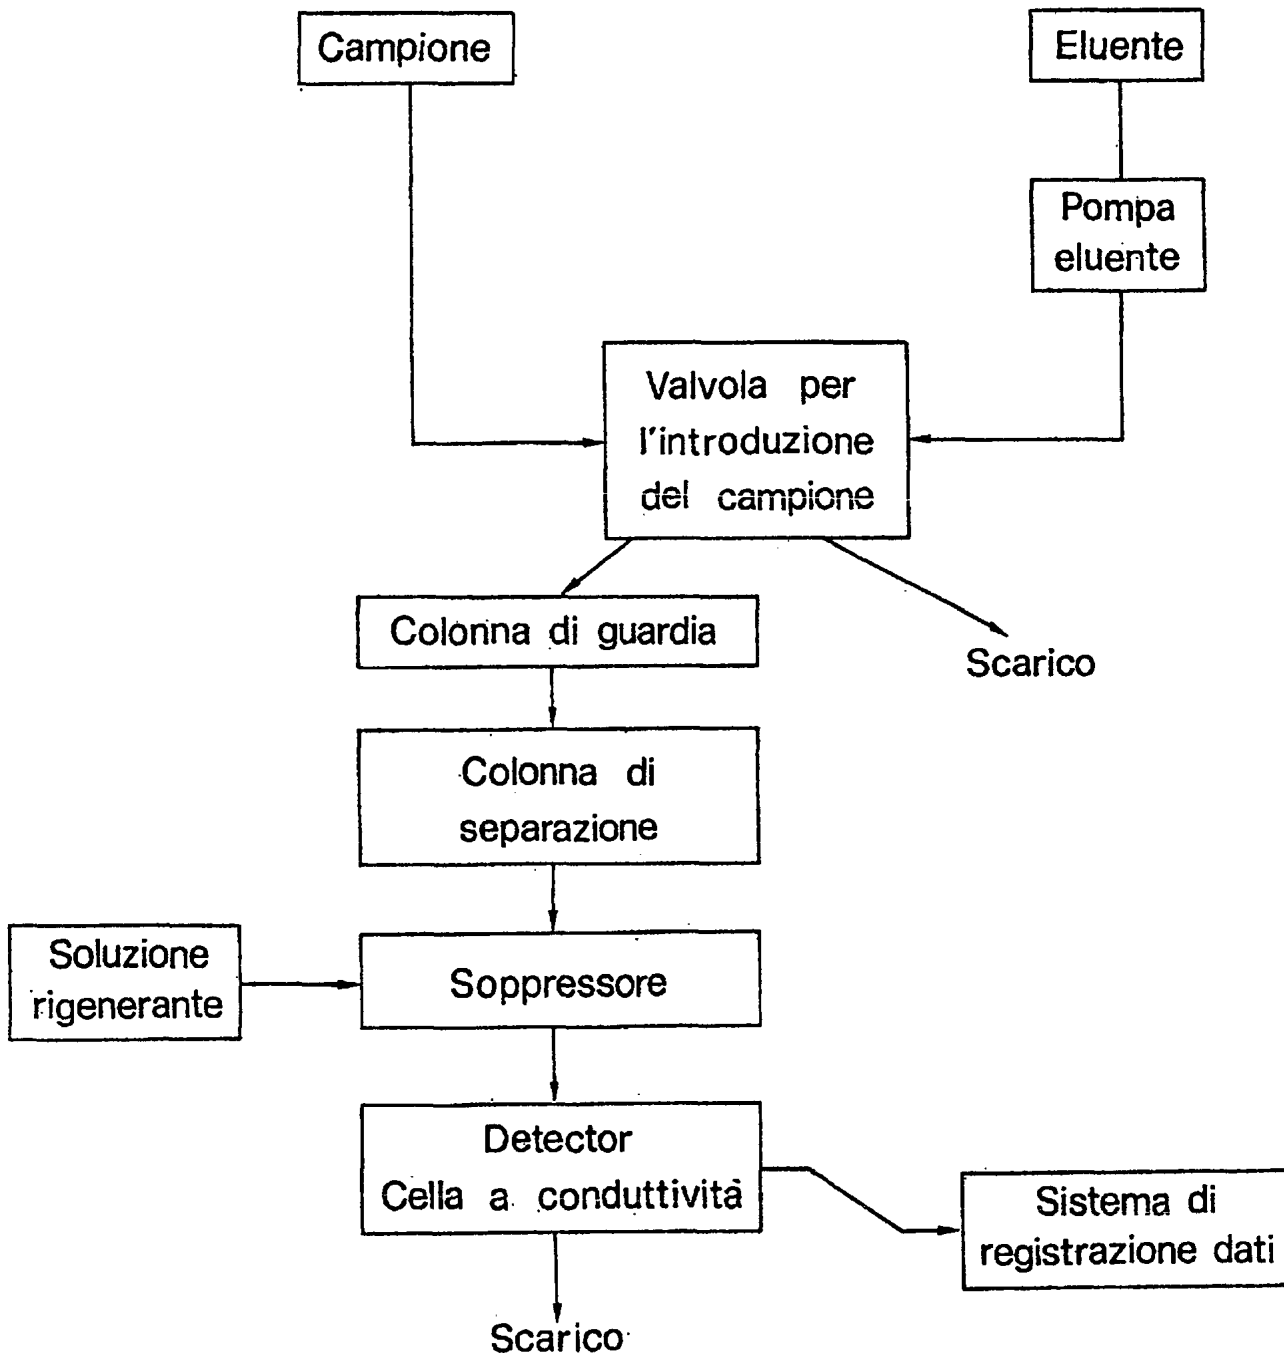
Campione

Eluente

Pompa eluente

Valvola per l'introduzione del campione

Colonna di guardia

Scarico

Colonna di separazione

Soluzione rigenerante

Soppressore

Detector Cella a conduttività

Sistema di registrazione dati

Scarico